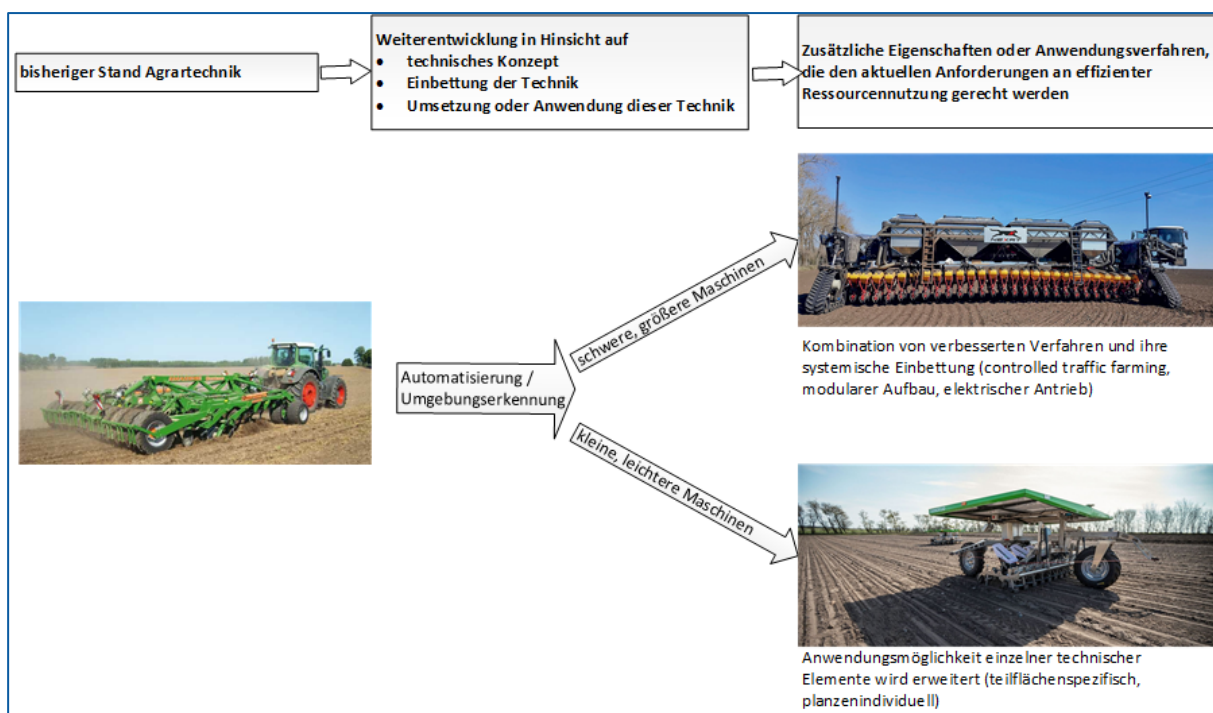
bisheriger Stand Agrartechnik

Weiterentwicklung in Hinsicht auf
• technisches Konzept
• Einbettung der Technik
• Umsetzung oder Anwendung dieser Technik

Zusätzliche Eigenschaften oder Anwendungsverfahren, die den aktuellen Anforderungen an effizienter Ressourcennutzung gerecht werden

Automatisierung / Umgebungserkennung

schwere, größere Maschinen

kleine, leichtere Maschinen

Kombination von verbesserten Verfahren und ihre systemische Einbettung (controlled traffic farming, modularer Aufbau, elektrischer Antrieb)

Anwendungsmöglichkeit einzelner technischer Elemente wird erweitert (teilflächenspezifisch, planzenindividuell)